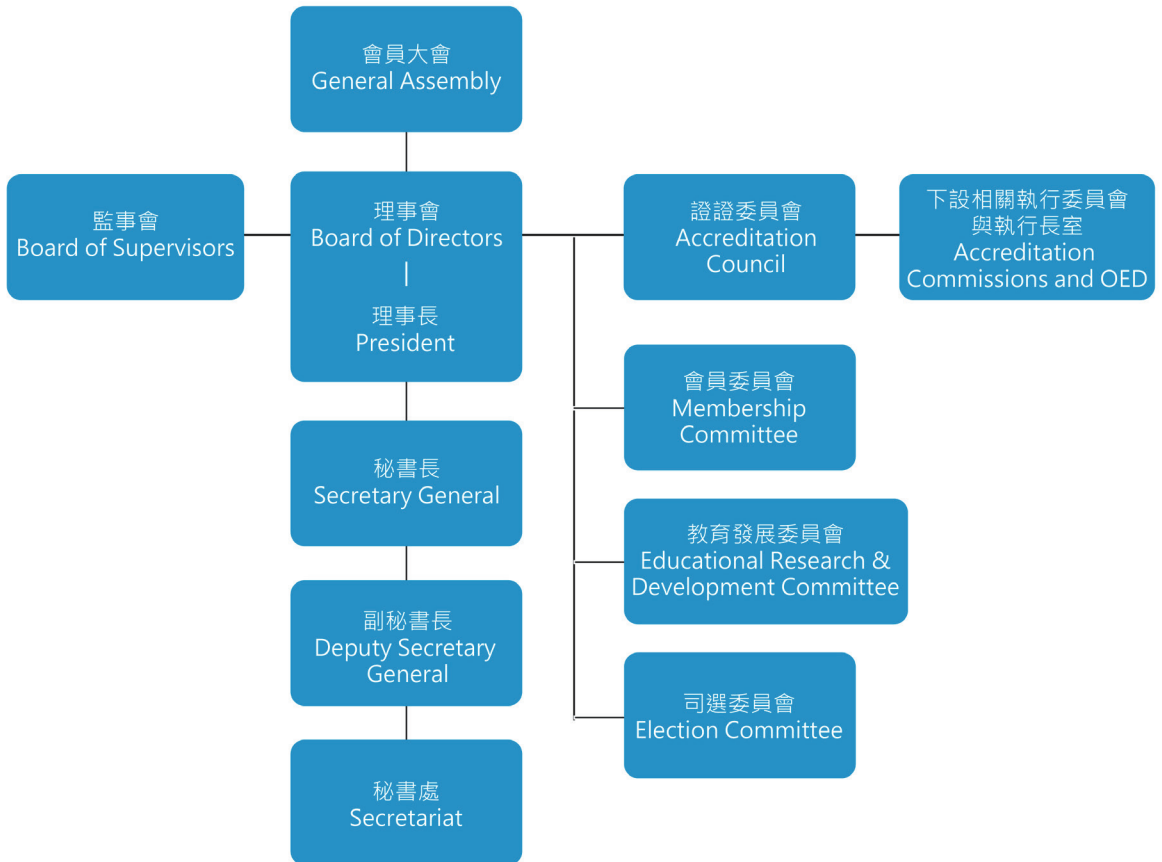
會員大會
General Assembly

監事會
Board of Supervisors

理事會
Board of Directors

理事長
President

證證委員會
Accreditation Council

下設相關執行委員會與執行長室
Accreditation Commissions and OED

會員委員會
Membership Committee

秘書長
Secretary General

教育發展委員會
Educational Research & Development Committee

副秘書長
Deputy Secretary General

司選委員會
Election Committee

秘書處
Secretariat